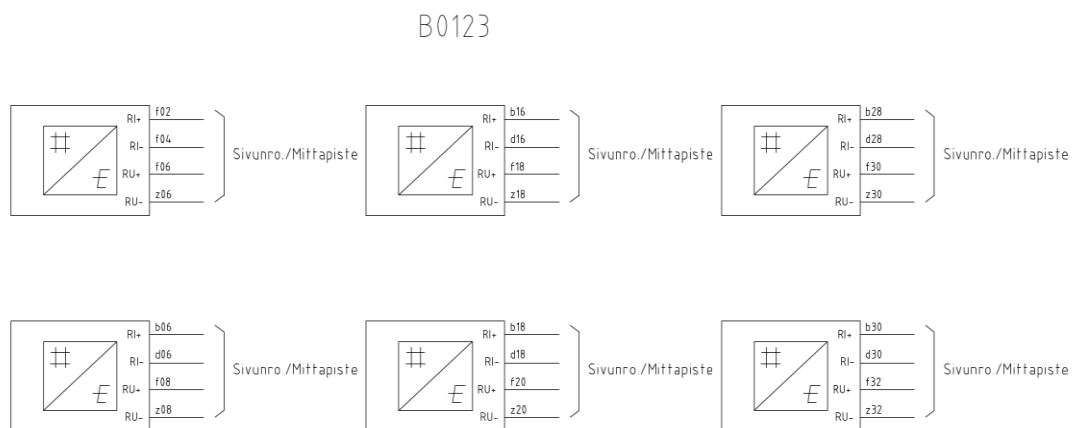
B0123

RI+ f02
RI- f04
RU+ f06
RU- z06
Sivunro./Mittapiste

RI+ b16
RI- d16
RU+ f18
RU- z18
Sivunro./Mittapiste

RI+ b28
RI- d28
RU+ f30
RU- z30
Sivunro./Mittapiste

RI+ b06
RI- d06
RU+ f08
RU- z08
Sivunro./Mittapiste

RI+ b18
RI- d18
RU+ f20
RU- z20
Sivunro./Mittapiste

RI+ b30
RI- d30
RU+ f32
RU- z32
Sivunro./Mittapiste